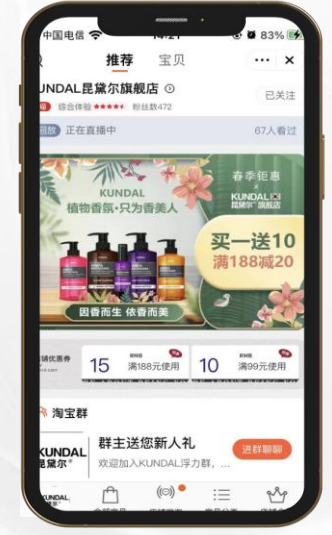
中国电信
83%
推荐 宝贝
KUNDAL昆黛尔旗舰店
综合体验 粉丝数472
已关注
正在直播中
67人看过
KUNDAL
植物香氛·只为香美人
春季钜惠
KUNDAL 昆黛尔旗舰店
买一送10
满188减20
因香而生 依香而美
15 满188元使用
10 满99元使用
淘宝群
KUNDAL 昆黛尔
群主送您新人礼
欢迎加入KUNDAL浮力群，
进群聊聊